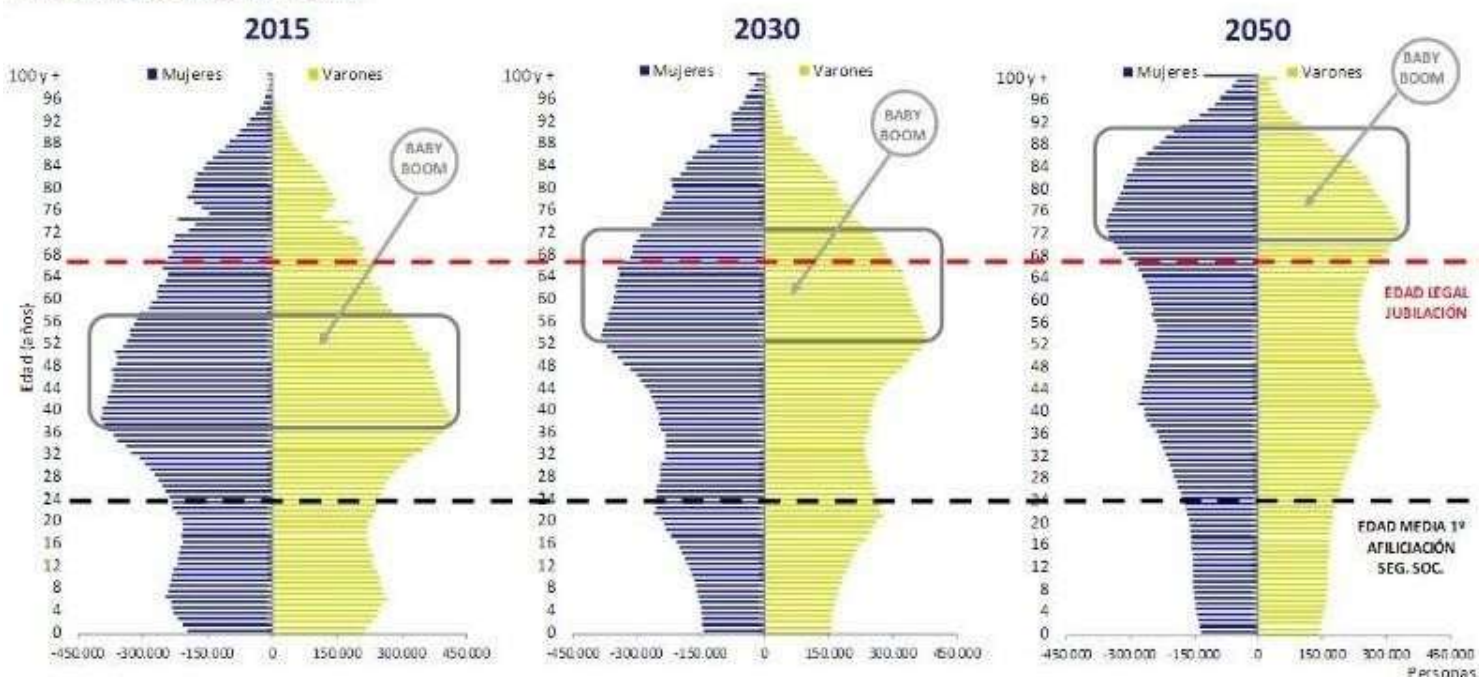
2015

Mujeres Varones

BABY BOOM

100 y +
96
92
88
84
80
76
72
68
64
60
56
52
48
44
40
36
32
28
24
20
16
12
8
4
0

Edad (años)

-450.000 -300.000 -150.000 0 150.000 300.000 450.000

2030

Mujeres Varones

BABY BOOM

100 y +
96
92
88
84
80
76
72
68
64
60
56
52
48
44
40
36
32
28
24
20
16
12
8
4
0

-450.000 -300.000 -150.000 0 150.000 300.000 450.000

2050

Mujeres Varones

BABY BOOM

100 y +
96
92
88
84
80
76
72
68
64
60
56
52
48
44
40
36
32
28
24
20
16
12
8
4
0

EDAD LEGAL JUBILACIÓN

EDAD MEDIA 1ª AFILIACIÓN SEG. SOC.

-450.000 -300.000 -150.000 0 150.000 300.000 450.000
Personas